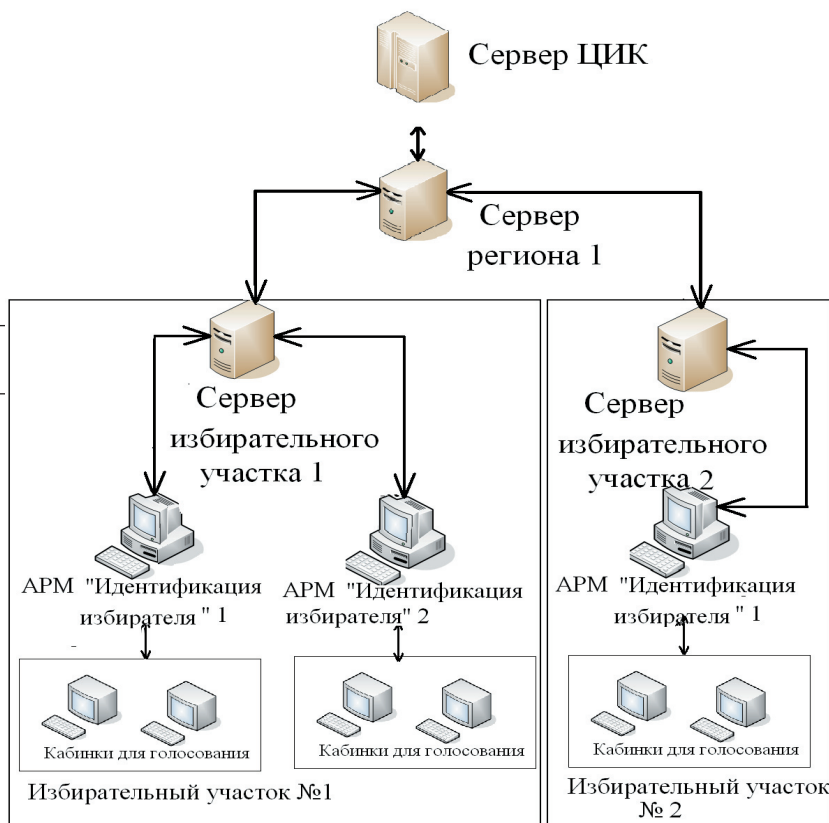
Сервер ЦИК

Сервер региона 1

Сервер избирательного участка 1

Сервер избирательного участка 2

АРМ "Идентификация избирателя " 1

АРМ "Идентификация избирателя" 2

АРМ "Идентификация избирателя " 1

Кабинки для голосования

Кабинки для голосования

Кабинки для голосования

Избирательный участок №1

Избирательный участок № 2